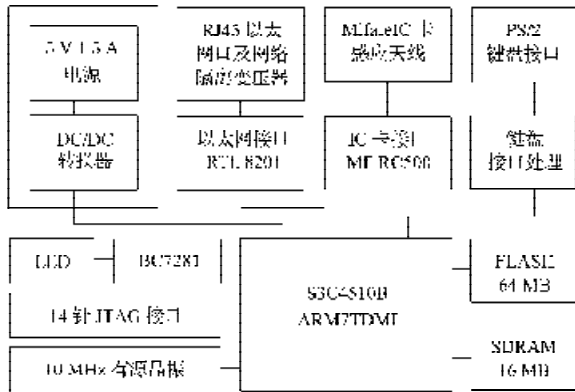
5 V 1.5 A
电源

RJ45 以太
网口及网络
隔离变压器

Mifare IC 卡
感应天线

PS/2
键盘接口

DC/DC
转换器

以太网接口
RTL8201

IC 卡读
MF RC500

键盘
接口处理

LED

BC7281

14 针 JTAG 接口

S3C4510B
ARM7TDMI

FLASH
64 MB

10 MHz 有源晶振

SDRAM
16 MB